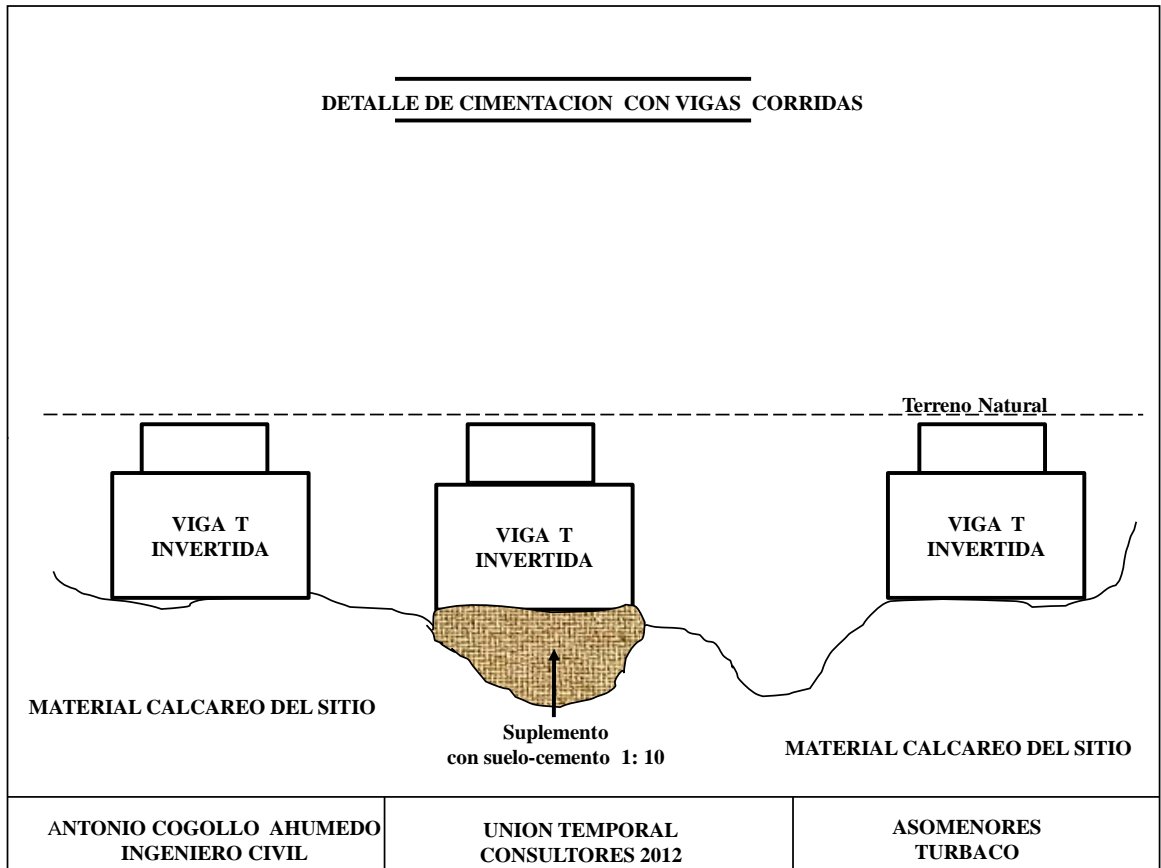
DETALLE DE CIMENTACION CON VIGAS CORRIDAS

Terreno Natural

VIGA T INVERTIDA

VIGA T INVERTIDA

VIGA T INVERTIDA

MATERIAL CALCAREO DEL SITIO

Suplemento con suelo-cemento 1: 10

MATERIAL CALCAREO DEL SITIO

| ANTONIO COGOLLO AHUMEDO INGENIERO CIVIL | UNION TEMPORAL CONSULTORES 2012 | ASOMENORES TURBACO |
|---|---|---|